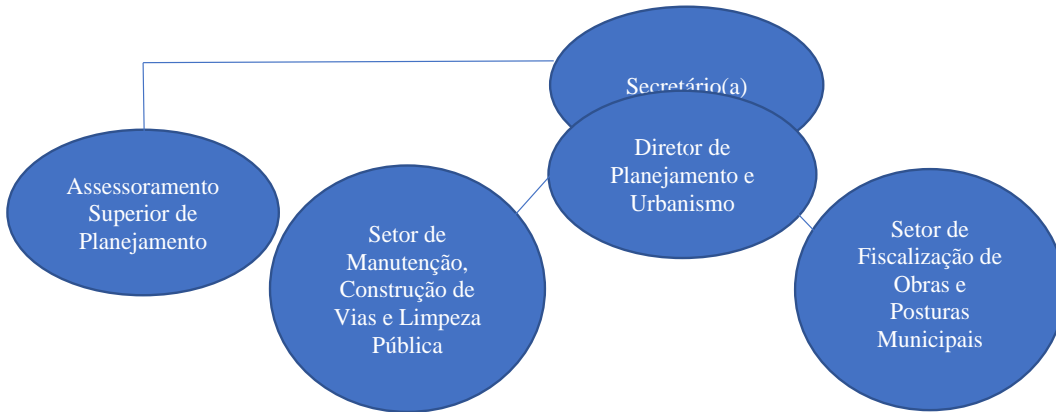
Secretário(a)

Diretor de Planejamento e Urbanismo

Assessoramento Superior de Planejamento

Setor de Manutenção, Construção de Vias e Limpeza Pública

Setor de Fiscalização de Obras e Posturas Municipais